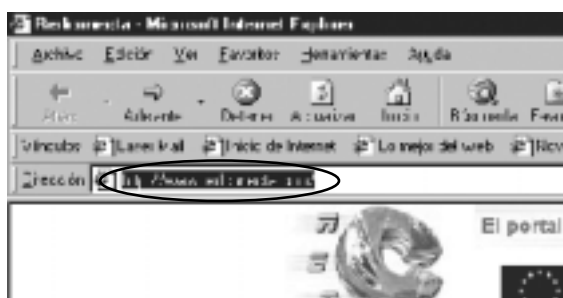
Redamerica - Microsoft Internet Explorer

Archivo Edición Ver Favoritos Herramientas Ayuda

Atrás Adelante Detener Actualizar Inicio Búsqueda Fav

Vínculos Lanesmail Inicio de Internet Lo mejor del web Rev

Dirección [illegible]

El portal